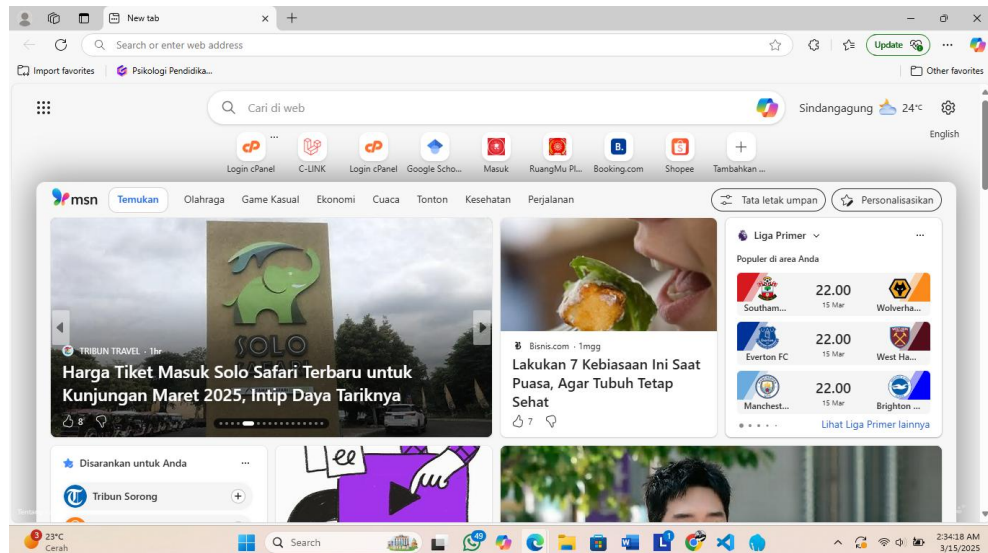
New tab

Search or enter web address

Update

Import favorites | Psikologi Pendidika...

Other favorites

Cari di web

Sindangagung 24°C

English

Login cPanel | C-LINK | Login cPanel | Google Scho... | Masuk | RuangMu Pl... | Booking.com | Shopee | Tambahkan ...

msn Temukan Olahraga Game Kasual Ekonomi Cuaca Tonton Kesehatan Perjalanan

Tata letak umpan | Personalisasikan

SOLO

TRIBUN TRAVEL · 1hr

Harga Tiket Masuk Solo Safari Terbaru untuk Kunjungan Maret 2025, Intip Daya Tariknya

8

Bisnis.com · 1mgg

Lakukan 7 Kebiasaan Ini Saat Puasa, Agar Tubuh Tetap Sehat

7

Liga Primer

Populer di area Anda

| Southam... | 22.00 15 Mar | Wolverha... |
|---|---|---|
| Everton FC | 22.00 15 Mar | West Ha... |
| Manchest... | 22.00 15 Mar | Brighton ... |

Lihat Liga Primer lainnya

Disarankan untuk Anda

Tribun Sorong

23°C
Cerah

Search

2:34:18 AM
3/15/2025